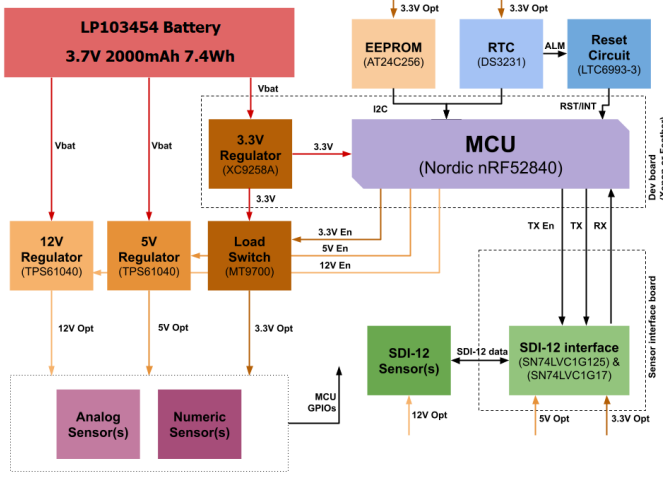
LP103454 Battery
3.7V 2000mAh 7.4Wh

3.3V Opt
3.3V Opt

EEPROM
(AT24C256)

RTC
(DS3231)

ALM

Reset Circuit
(LTC6993-3)

Vbat

I2C

RST/INT

Vbat
Vbat

3.3V Regulator
(XC9258A)

3.3V

MCU
(Nordic nRF52840)

Dev board
(Xenon or Feather)

3.3V

3.3V En
5V En
12V En

TX En
TX
RX

12V Regulator
(TPS61040)

5V Regulator
(TPS61040)

Load Switch
(MT9700)

Sensor interface board

12V Opt
5V Opt
3.3V Opt

SDI-12 Sensor(s)

SDI-12 data

SDI-12 interface
(SN74LVC1G125) &
(SN74LVC1G17)

MCU GPIOs

Analog Sensor(s)

Numeric Sensor(s)

12V Opt

5V Opt

3.3V Opt